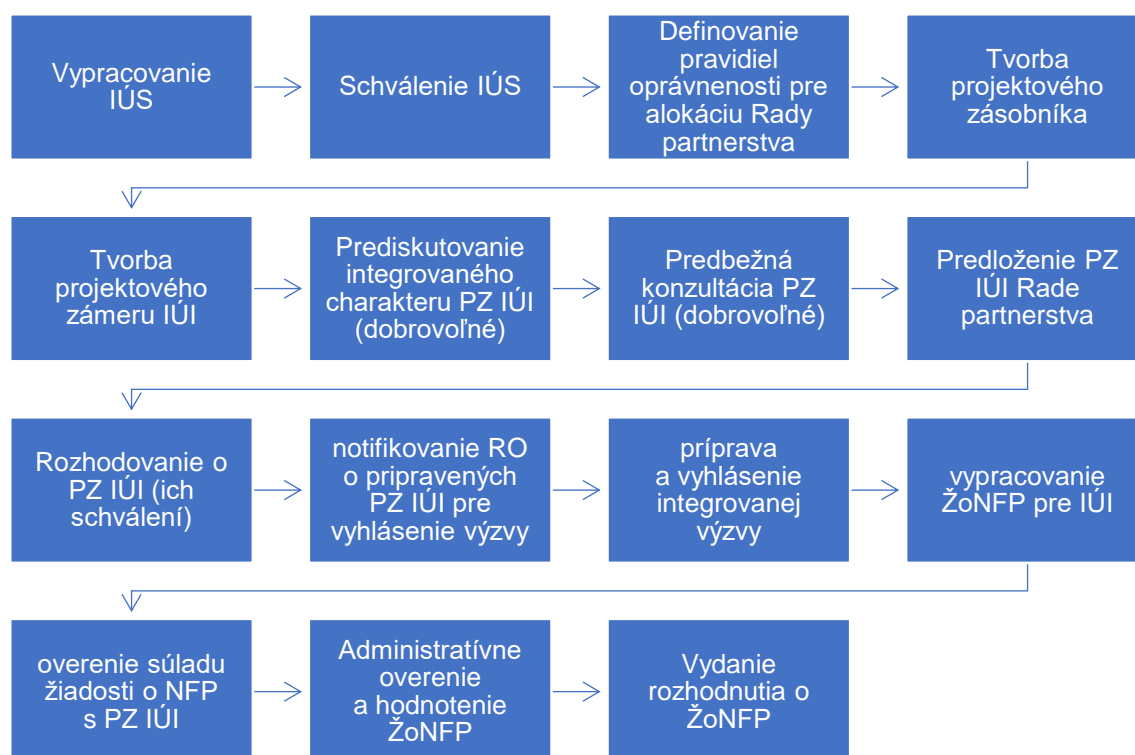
Vypracovanie IÚS

Schválenie IÚS

Definovanie pravidiel oprávnenosti pre alokáciu Rady partnerstva

Tvorba projektového zásobníka

Tvorba projektového zámeru IÚI

Prediskutovanie integrovaného charakteru PZ IÚI (dobrovoľné)

Predbežná konzultácia PZ IÚI (dobrovoľné)

Predloženie PZ IÚI Rade partnerstva

Rozhodovanie o PZ IÚI (ich schválení)

notifikovanie RO o pripravených PZ IÚI pre vyhlásenie výzvy

príprava a vyhlásenie integrovanej výzvy

vypracovanie ŽoNFP pre IÚI

overenie súladu žiadosti o NFP s PZ IÚI

Administratívne overenie a hodnotenie ŽoNFP

Vydanie rozhodnutia o ŽoNFP